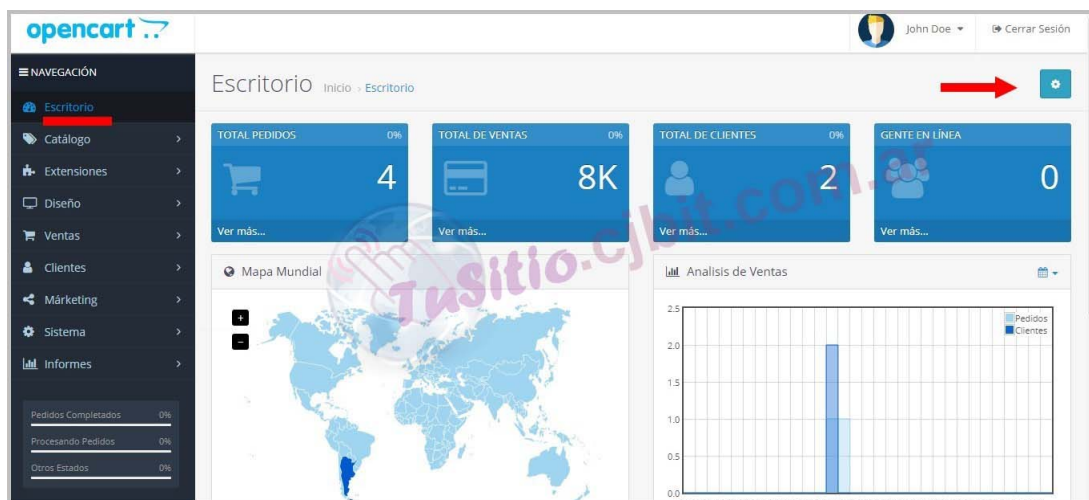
opencart

John Doe ▾

Cerrar Sesión

≡ NAVEGACIÓN

Escritorio

Catálogo

Extensiones

Diseño

Ventas

Clientes

Márketing

Sistema

Informes

Pedidos Completados 0%

Procesando Pedidos 0%

Otros Estados 0%

Escritorio Inicio › Escritorio

TOTAL PEDIDOS 0%

4

Ver más...

TOTAL DE VENTAS 0%

8K

Ver más...

TOTAL DE CLIENTES 0%

2

Ver más...

GENTE EN LÍNEA

0

Ver más...

Tusitio.cjbit.com.ar

Mapa Mundial

+

−

Analisis de Ventas

Pedidos

Clientes

2.5

2.0

1.5

1.0

0.5

0.0